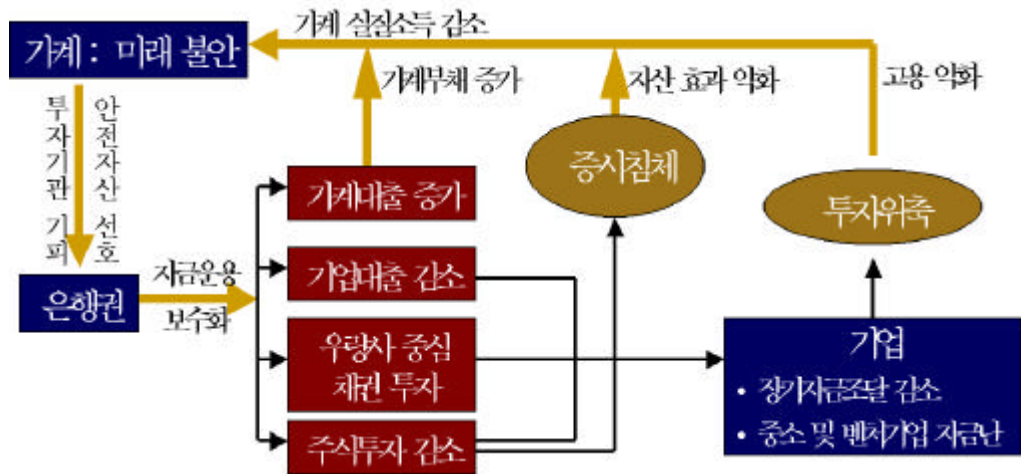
가계 실질소득 감소

가계 : 미래 불안

가계부채 증가

자산 효과 악화

고용 악화

투자기관 기피

안전자산 선호

증시침체

투자위축

가계대출 증가

기업대출 감소

우량사 중심 채권 투자

주식투자 감소

은행권

자금운용 보수화

기업

• 장기자금조달 감소

• 중소 및 벤처기업 자금난